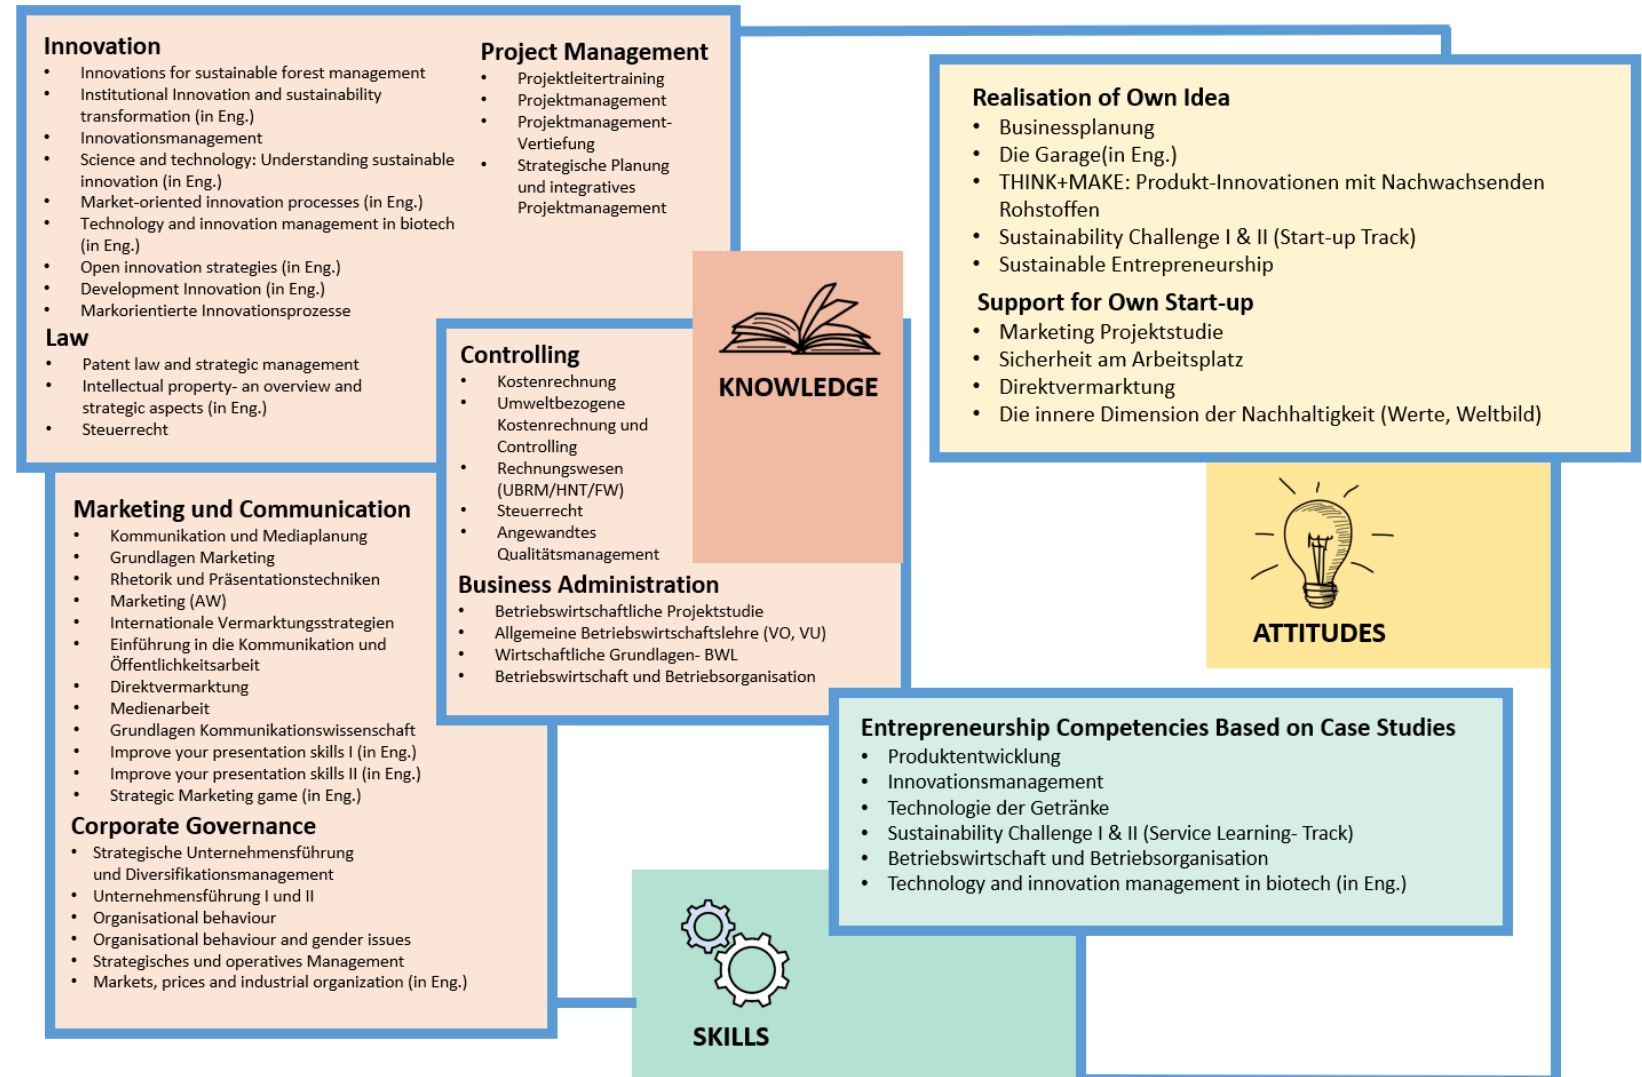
Innovation
- Innovations for sustainable forest management
- Institutional Innovation and sustainability transformation (in Eng.)
- Innovationsmanagement
- Science and technology: Understanding sustainable innovation (in Eng.)
- Market-oriented innovation processes (in Eng.)
- Technology and innovation management in biotech (in Eng.)
- Open innovation strategies (in Eng.)
- Development Innovation (in Eng.)
- Markorientierte Innovationsprozesse

Law
- Patent law and strategic management
- Intellectual property- an overview and strategic aspects (in Eng.)
- Steuerrecht

Project Management
- Projektleitertraining
- Projektmanagement
- Projektmanagement-Vertiefung
- Strategische Planung und integratives Projektmanagement

Controlling
- Kostenrechnung
- Umweltbezogene Kostenrechnung und Controlling
- Rechnungswesen (UBRM/HNT/FW)
- Steuerrecht
- Angewandtes Qualitätsmanagement

KNOWLEDGE

Business Administration
- Betriebswirtschaftliche Projektstudie
- Allgemeine Betriebswirtschaftslehre (VO, VU)
- Wirtschaftliche Grundlagen- BWL
- Betriebswirtschaft und Betriebsorganisation

Marketing und Communication
- Kommunikation und Mediaplanung
- Grundlagen Marketing
- Rhetorik und Präsentationstechniken
- Marketing (AW)
- Internationale Vermarktungsstrategien
- Einführung in die Kommunikation und Öffentlichkeitsarbeit
- Direktvermarktung
- Medienarbeit
- Grundlagen Kommunikationswissenschaft
- Improve your presentation skills I (in Eng.)
- Improve your presentation skills II (in Eng.)
- Strategic Marketing game (in Eng.)

Corporate Governance
- Strategische Unternehmensführung und Diversifikationsmanagement
- Unternehmensführung I und II
- Organisational behaviour
- Organisational behaviour and gender issues
- Strategisches und operatives Management
- Markets, prices and industrial organization (in Eng.)

Realisation of Own Idea
- Businessplanung
- Die Garage(in Eng.)
- THINK+MAKE: Produkt-Innovationen mit Nachwachsenden Rohstoffen
- Sustainability Challenge I & II (Start-up Track)
- Sustainable Entrepreneurship

Support for Own Start-up
- Marketing Projektstudie
- Sicherheit am Arbeitsplatz
- Direktvermarktung
- Die innere Dimension der Nachhaltigkeit (Werte, Weltbild)

ATTITUDES

Entrepreneurship Competencies Based on Case Studies
- Produktentwicklung
- Innovationsmanagement
- Technologie der Getränke
- Sustainability Challenge I & II (Service Learning- Track)
- Betriebswirtschaft und Betriebsorganisation
- Technology and innovation management in biotech (in Eng.)

SKILLS